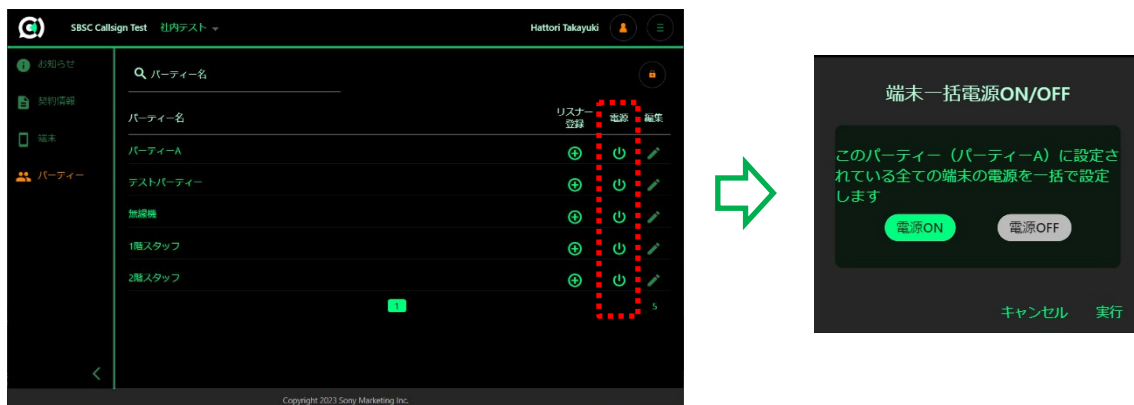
SBSC Callsign Test 社内テスト

Hattori Takayuki

お知らせ
契約情報
端末
パーティー

パーティー名

| パーティー名 | リスナー登録 | 電源 | 編集 |
|---|---|---|---|
| パーティーA | | | |
| テストパーティー | | | |
| 無線機 | | | |
| 1階スタッフ | | | |
| 2階スタッフ | | | |

1

5

Copyright 2023 Sony Marketing Inc.

端末一括電源ON/OFF

このパーティー（パーティーA）に設定されている全ての端末の電源を一括で設定します

電源ON 電源OFF

キャンセル 実行